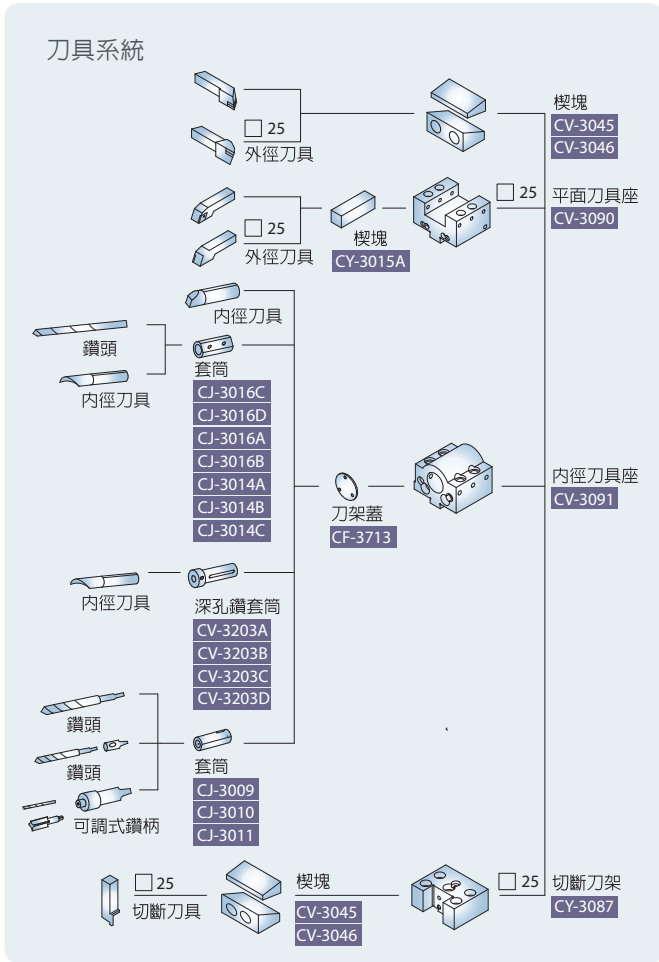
刀具系統

□ 25
外徑刀具

楔塊
CV-3045
CV-3046

□ 25
外徑刀具

楔塊
CY-3015A

□ 25

平面刀具座
CV-3090

內徑刀具

鑽頭

內徑刀具

套筒
CJ-3016C
CJ-3016D
CJ-3016A
CJ-3016B
CJ-3014A
CJ-3014B
CJ-3014C

刀架蓋
CF-3713

內徑刀具座
CV-3091

內徑刀具

深孔鑽套筒
CV-3203A
CV-3203B
CV-3203C
CV-3203D

鑽頭

鑽頭

可調式鑽柄

套筒
CJ-3009
CJ-3010
CJ-3011

□ 25
切斷刀具

楔塊
CV-3045
CV-3046

□ 25

切斷刀架
CY-3087